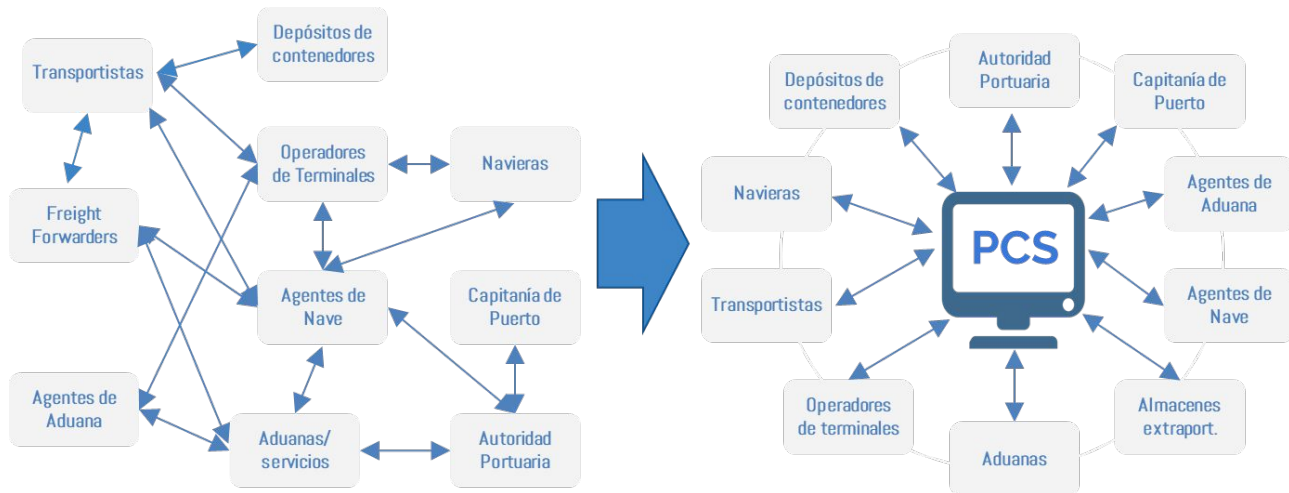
Transportistas

Depósitos de contenedores

Operadores de Terminales

Navieras

Freight Forwarders

Agentes de Nave

Capitanía de Puerto

Agentes de Aduana

Aduanas/ servicios

Autoridad Portuaria

Depósitos de contenedores

Autoridad Portuaria

Capitanía de Puerto

Navieras

PCS

Agentes de Aduana

Transportistas

Agentes de Nave

Operadores de terminales

Almacenes extraport.

Aduanas